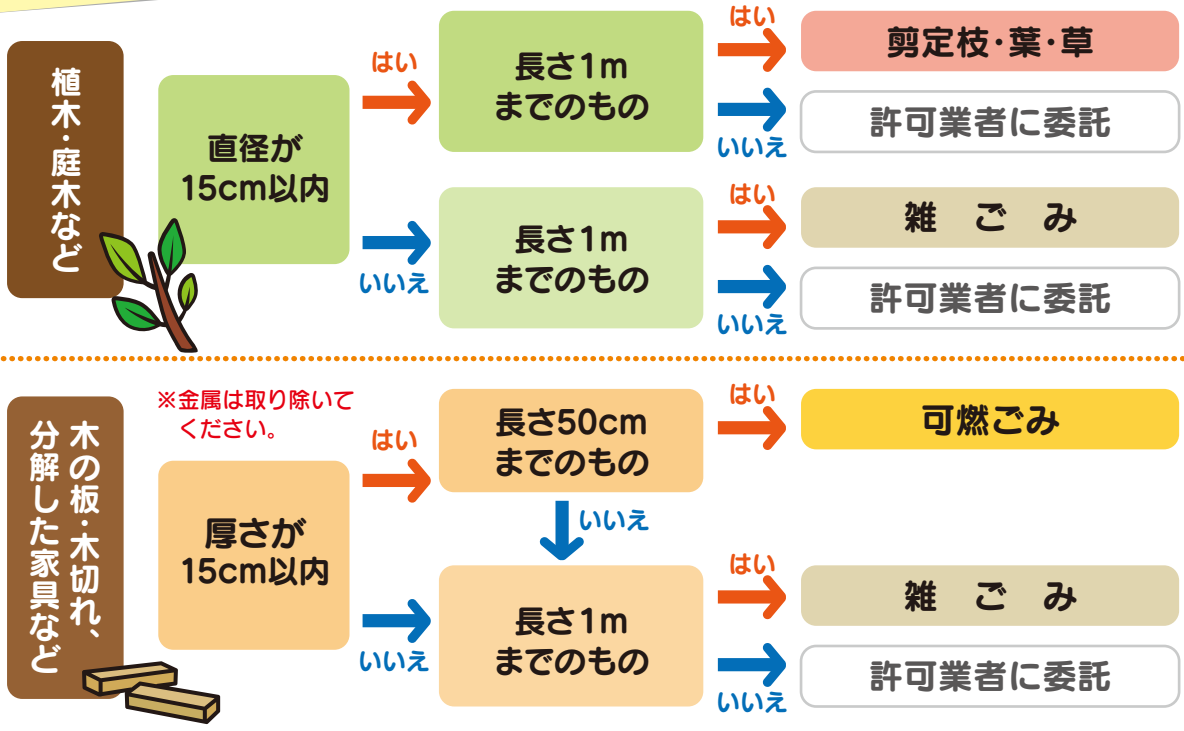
植木・庭木など

直径が15cm以内

はい

長さ1mまでのもの

はい

剪定枝・葉・草

いいえ

許可業者に委託

いいえ

長さ1mまでのもの

はい

雑　ご　み

いいえ

許可業者に委託

木の板・木切れ、分解した家具など

※金属は取り除いてください。

厚さが15cm以内

はい

長さ50cmまでのもの

はい

可燃ごみ

いいえ

いいえ

長さ1mまでのもの

はい

雑　ご　み

いいえ

許可業者に委託